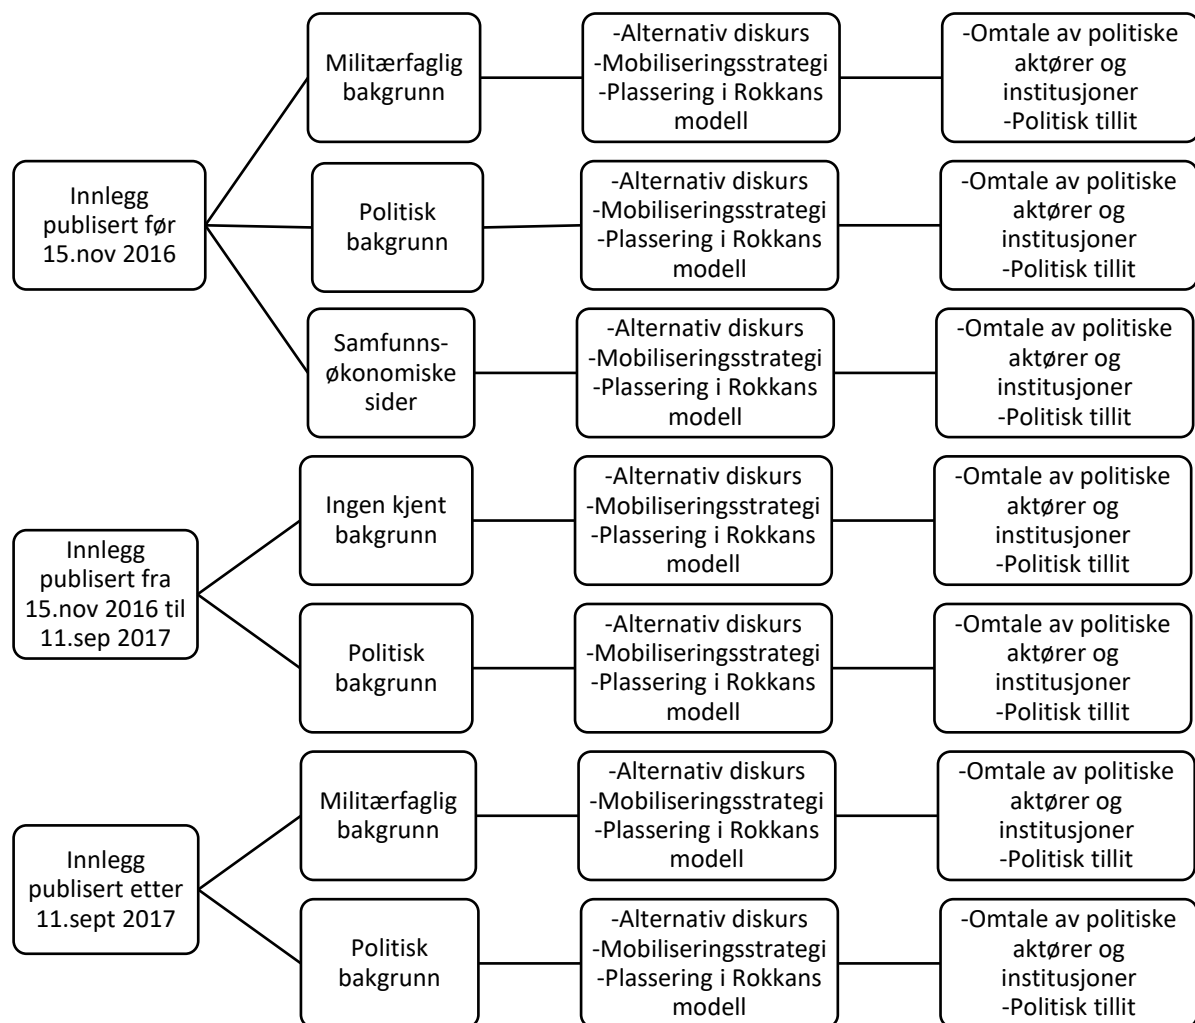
Innlegg publisert før 15.nov 2016

Militærfaglig bakgrunn

-Alternativ diskurs
-Mobiliseringsstrategi
-Plassering i Rokkans modell

-Omtale av politiske aktører og institusjoner
-Politisk tillit

Politisk bakgrunn

-Alternativ diskurs
-Mobiliseringsstrategi
-Plassering i Rokkans modell

-Omtale av politiske aktører og institusjoner
-Politisk tillit

Samfunns-økonomiske sider

-Alternativ diskurs
-Mobiliseringsstrategi
-Plassering i Rokkans modell

-Omtale av politiske aktører og institusjoner
-Politisk tillit

Innlegg publisert fra 15.nov 2016 til 11.sep 2017

Ingen kjent bakgrunn

-Alternativ diskurs
-Mobiliseringsstrategi
-Plassering i Rokkans modell

-Omtale av politiske aktører og institusjoner
-Politisk tillit

Politisk bakgrunn

-Alternativ diskurs
-Mobiliseringsstrategi
-Plassering i Rokkans modell

-Omtale av politiske aktører og institusjoner
-Politisk tillit

Innlegg publisert etter 11.sept 2017

Militærfaglig bakgrunn

-Alternativ diskurs
-Mobiliseringsstrategi
-Plassering i Rokkans modell

-Omtale av politiske aktører og institusjoner
-Politisk tillit

Politisk bakgrunn

-Alternativ diskurs
-Mobiliseringsstrategi
-Plassering i Rokkans modell

-Omtale av politiske aktører og institusjoner
-Politisk tillit